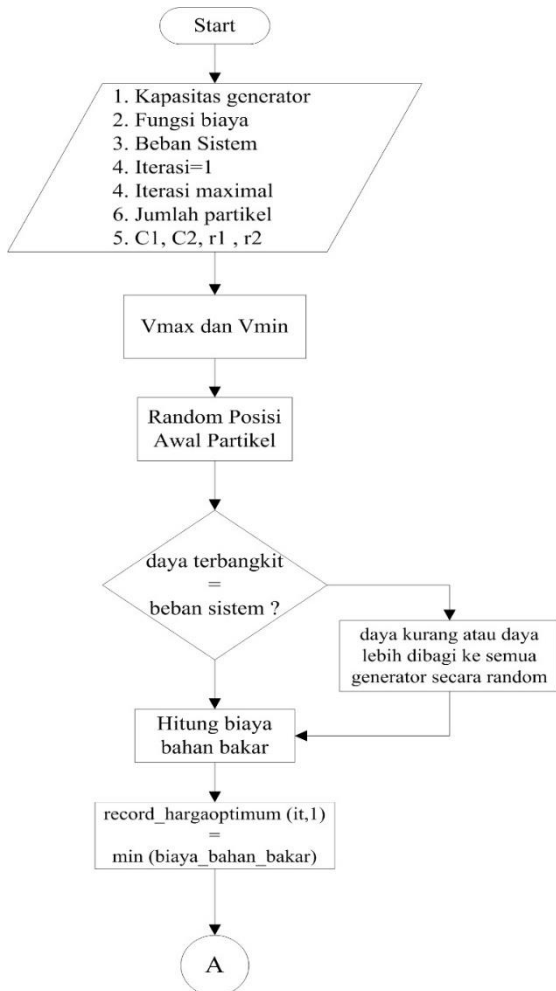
Start

1. Kapasitas generator
2. Fungsi biaya
3. Beban Sistem
4. Iterasi=1
4. Iterasi maximal
6. Jumlah partikel
5. C1, C2, r1 , r2

Vmax dan Vmin

Random Posisi Awal Partikel

daya terbangkit = beban sistem ?

daya kurang atau daya lebih dibagi ke semua generator secara random

Hitung biaya bahan bakar

record_hargaoptimum (it,1) = min (biaya_bahan_bakar)

A